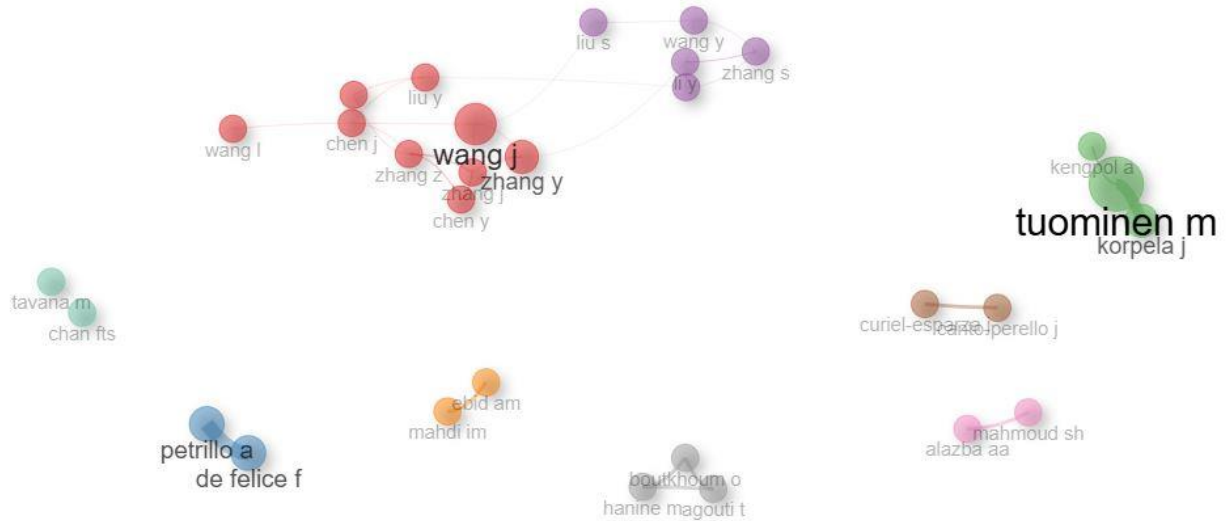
liu s
wang y
zhang s
li y
liu y
wang l
chen j
wang j
zhang z
zhang y
zhang j
chen y
kengpol a
tuominen m
korpela j
tavana m
chan fts
curiel-esparza j
canto-perello j
ebid am
mahdi im
petrillo a
de felice f
mahmoud sh
alazba aa
boutkhoum o
hanine magouti t